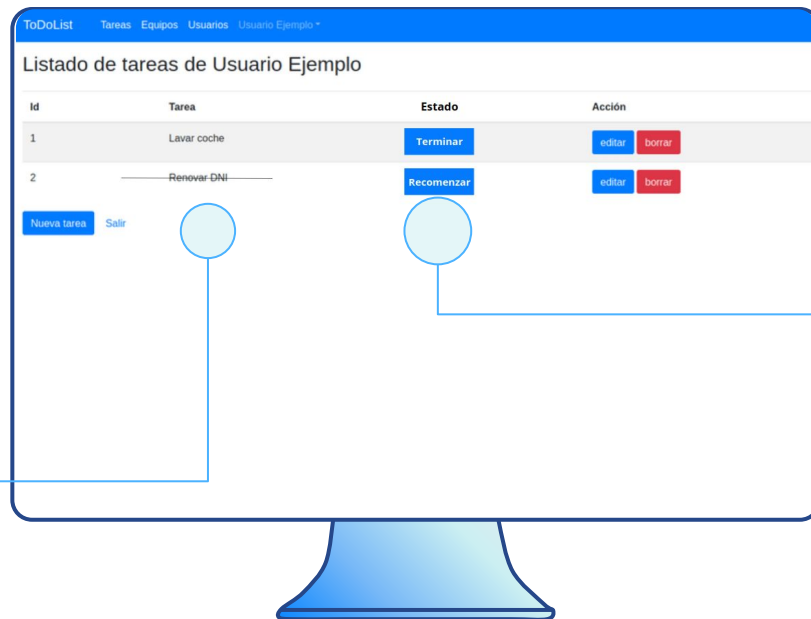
ToDoList Tareas Equipos Usuarios Usuario Ejemplo

Listado de tareas de Usuario Ejemplo

| Id | Tarea | Estado | Acción |
|---|---|---|---|
| 1 | Lavar coche | Terminar | editar borrar |
| 2 | Renovar DNI | Recomenzar | editar borrar |

Nueva tarea Salir